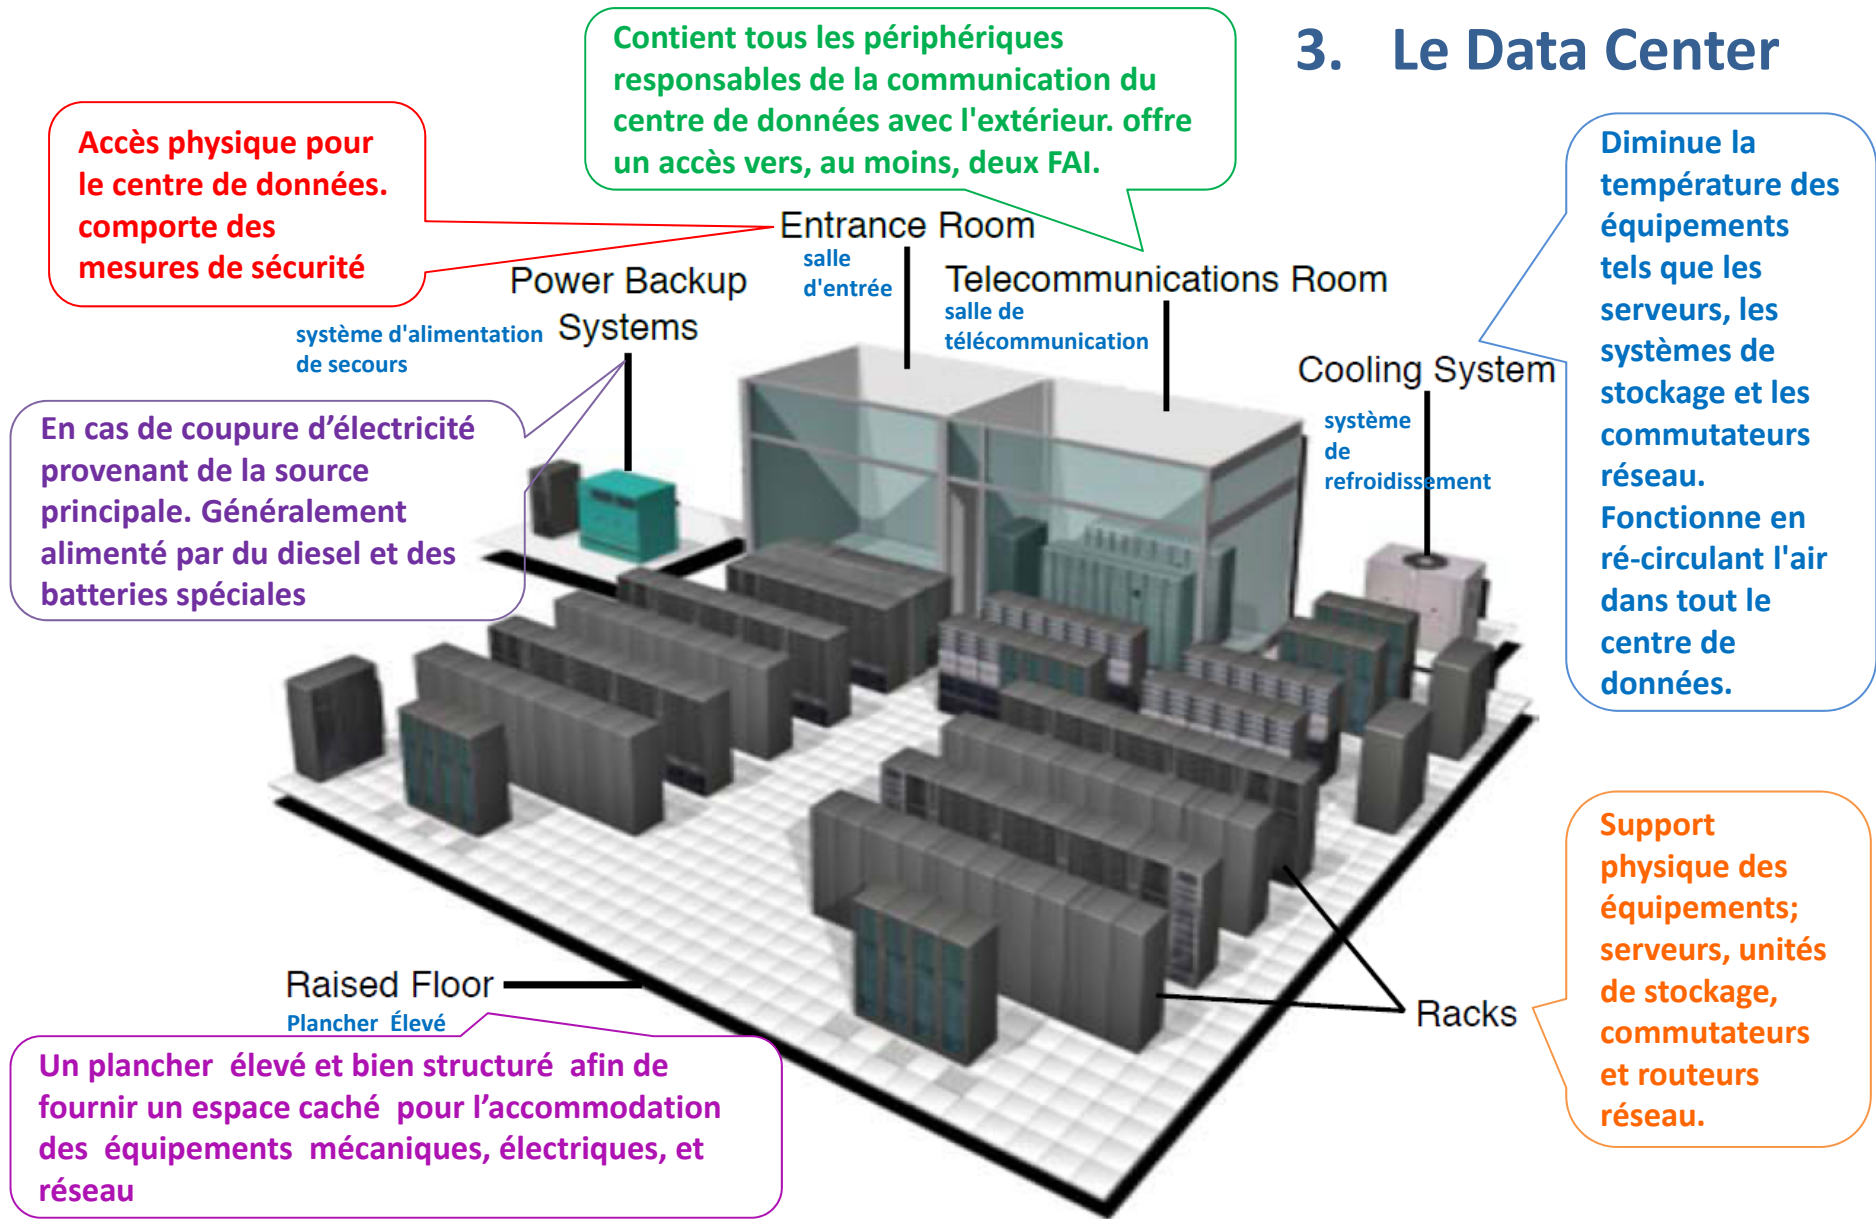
3. Le Data Center

Contient tous les périphériques responsables de la communication du centre de données avec l'extérieur. offre un accès vers, au moins, deux FAI.

Accès physique pour le centre de données. comporte des mesures de sécurité

Entrance Room
salle d'entrée

Power Backup Systems
système d'alimentation de secours

Telecommunications Room
salle de télécommunication

Cooling System
système de refroidissement

Diminue la température des équipements tels que les serveurs, les systèmes de stockage et les commutateurs réseau. Fonctionne en ré-circulant l'air dans tout le centre de données.

En cas de coupure d'électricité provenant de la source principale. Généralement alimenté par du diesel et des batteries spéciales

Support physique des équipements; serveurs, unités de stockage, commutateurs et routeurs réseau.

Racks

Raised Floor
Plancher Élevé

Un plancher élevé et bien structuré afin de fournir un espace caché pour l'accommodation des équipements mécaniques, électriques, et réseau